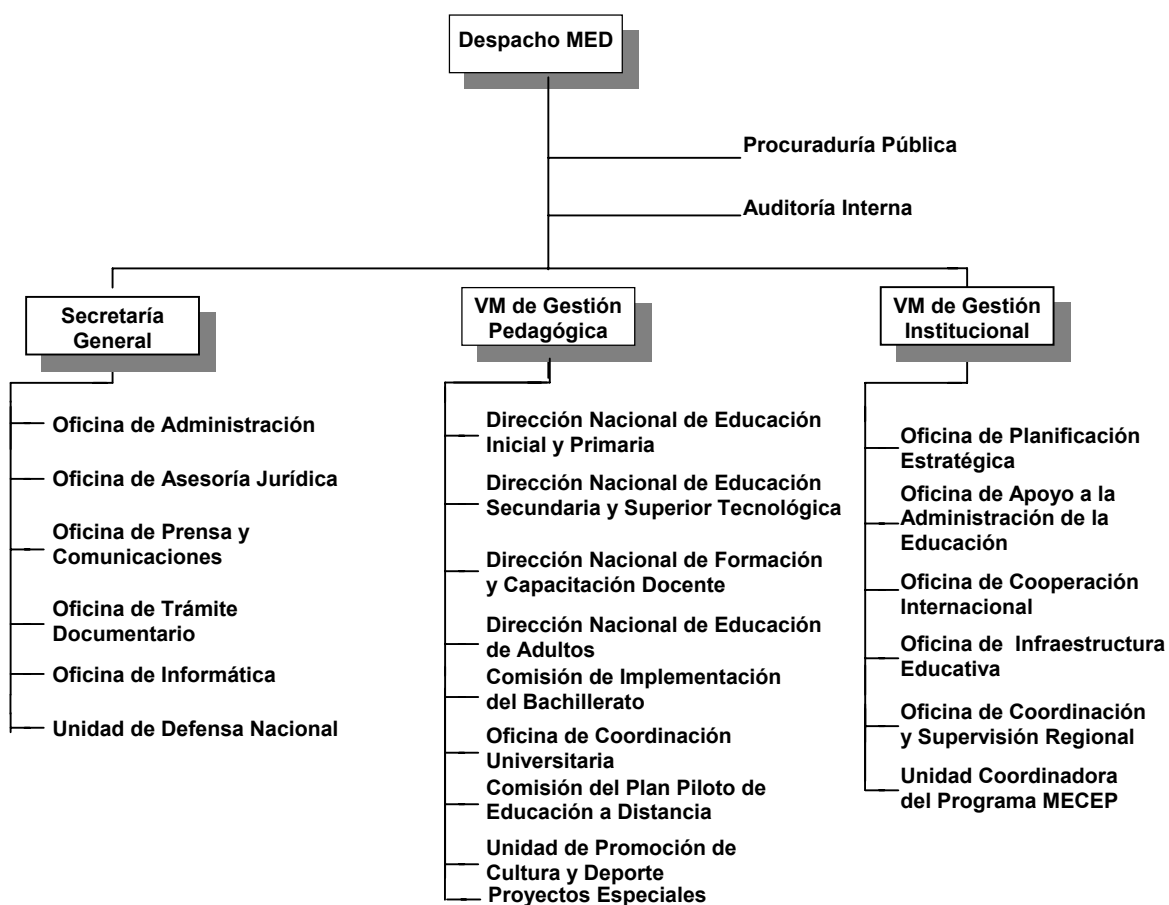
Despacho MED

Procuraduría Pública

Auditoría Interna

Secretaría General

Oficina de Administración

Oficina de Asesoría Jurídica

Oficina de Prensa y Comunicaciones

Oficina de Trámite Documentario

Oficina de Informática

Unidad de Defensa Nacional

VM de Gestión Pedagógica

Dirección Nacional de Educación Inicial y Primaria

Dirección Nacional de Educación Secundaria y Superior Tecnológica

Dirección Nacional de Formación y Capacitación Docente

Dirección Nacional de Educación de Adultos

Comisión de Implementación del Bachillerato

Oficina de Coordinación Universitaria

Comisión del Plan Piloto de Educación a Distancia

Unidad de Promoción de Cultura y Deporte

Proyectos Especiales

VM de Gestión Institucional

Oficina de Planificación Estratégica

Oficina de Apoyo a la Administración de la Educación

Oficina de Cooperación Internacional

Oficina de Infraestructura Educativa

Oficina de Coordinación y Supervisión Regional

Unidad Coordinadora del Programa MECEP